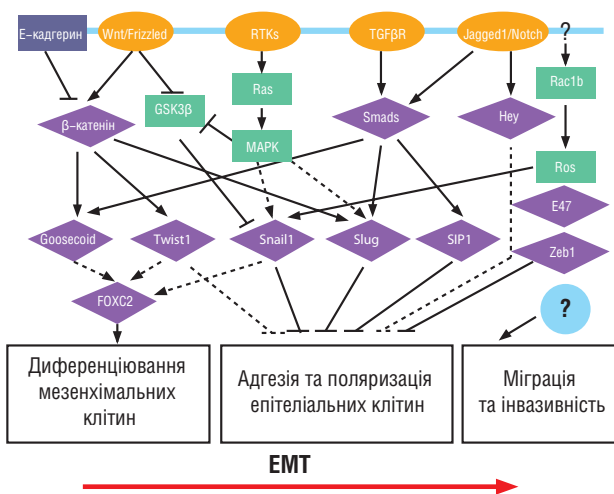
E-кадгерин
Wnt/Frizzled
RTKs
TGFβR
Jagged1/Notch
?
Ras
Rac1b
β-катенін
GSK3β
Smads
Hey
MAPK
Ros
E47
Goosecoid
Twist1
Snail1
Slug
SIP1
Zeb1
FOXC2
?
Диференціювання мезенхімальних клітин
Адгезія та поляризація епітеліальних клітин
Міграція та інвазивність
ЕМТ